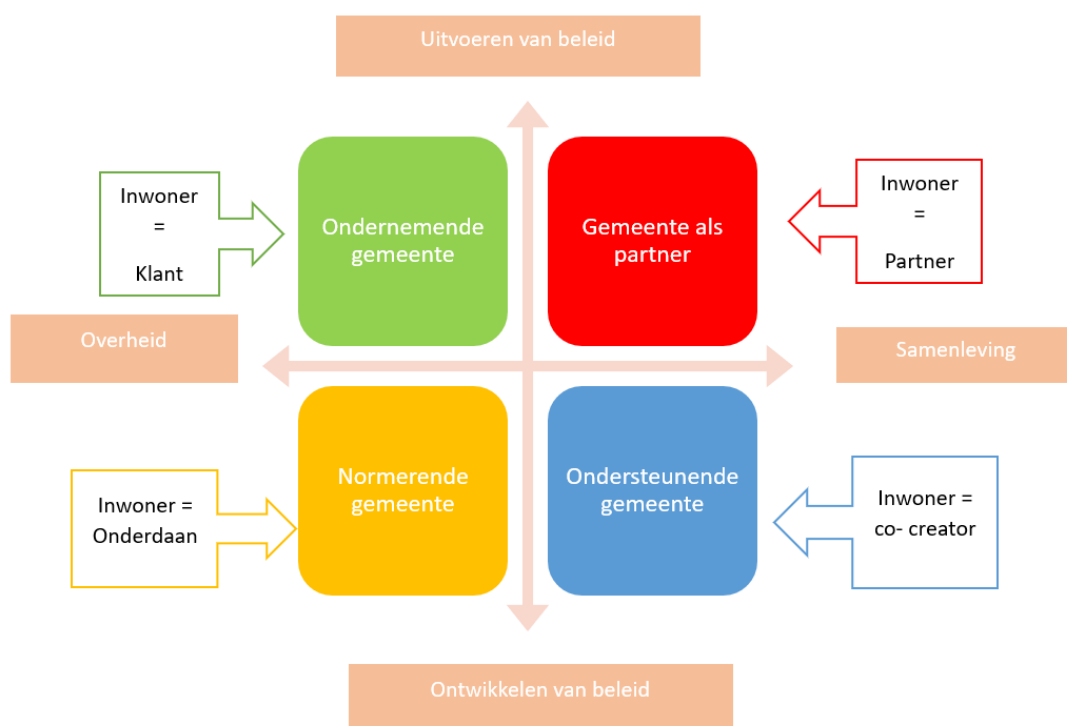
Uitvoeren van beleid

Inwoner
=
Klant

Ondernemende gemeente

Gemeente als partner

Inwoner
=
Partner

Overheid

Samenleving

Inwoner =
Onderdaan

Normerende gemeente

Ondersteunende gemeente

Inwoner =
co- creator

Ontwikkelen van beleid